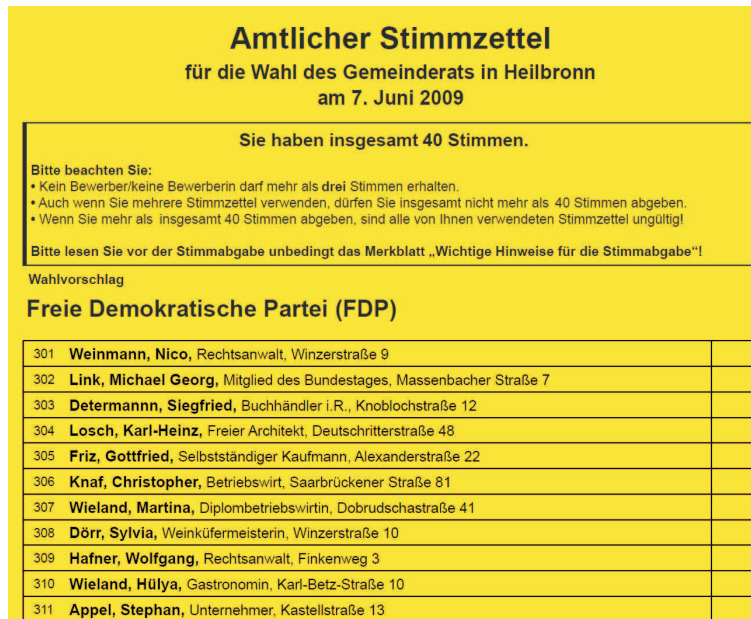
Amtlicher Stimmzettel
für die Wahl des Gemeinderats in Heilbronn
am 7. Juni 2009

Sie haben insgesamt 40 Stimmen.

Bitte beachten Sie:
• Kein Bewerber/keine Bewerberin darf mehr als drei Stimmen erhalten.
• Auch wenn Sie mehrere Stimmzettel verwenden, dürfen Sie insgesamt nicht mehr als 40 Stimmen abgeben.
• Wenn Sie mehr als insgesamt 40 Stimmen abgeben, sind alle von Ihnen verwendeten Stimmzettel ungültig!

Bitte lesen Sie vor der Stimmabgabe unbedingt das Merkblatt „Wichtige Hinweise für die Stimmabgabe"!

Wahlvorschlag
Freie Demokratische Partei (FDP)

| | | |
|---|---|---|
| 301 | Weinmann, Nico, Rechtsanwalt, Winzerstraße 9 | |
| 302 | Link, Michael Georg, Mitglied des Bundestages, Massenbacher Straße 7 | |
| 303 | Determann, Siegfried, Buchhändler i.R., Knoblochstraße 12 | |
| 304 | Losch, Karl-Heinz, Freier Architekt, Deutschritterstraße 48 | |
| 305 | Friz, Gottfried, Selbstständiger Kaufmann, Alexanderstraße 22 | |
| 306 | Knaf, Christopher, Betriebswirt, Saarbrückener Straße 81 | |
| 307 | Wieland, Martina, Diplombetriebswirtin, Dobrudschastraße 41 | |
| 308 | Dörr, Sylvia, Weinküfermeisterin, Winzerstraße 10 | |
| 309 | Hafner, Wolfgang, Rechtsanwalt, Finkenweg 3 | |
| 310 | Wieland, Hülya, Gastronomin, Karl-Betz-Straße 10 | |
| 311 | Appel, Stephan, Unternehmer, Kastellstraße 13 | |